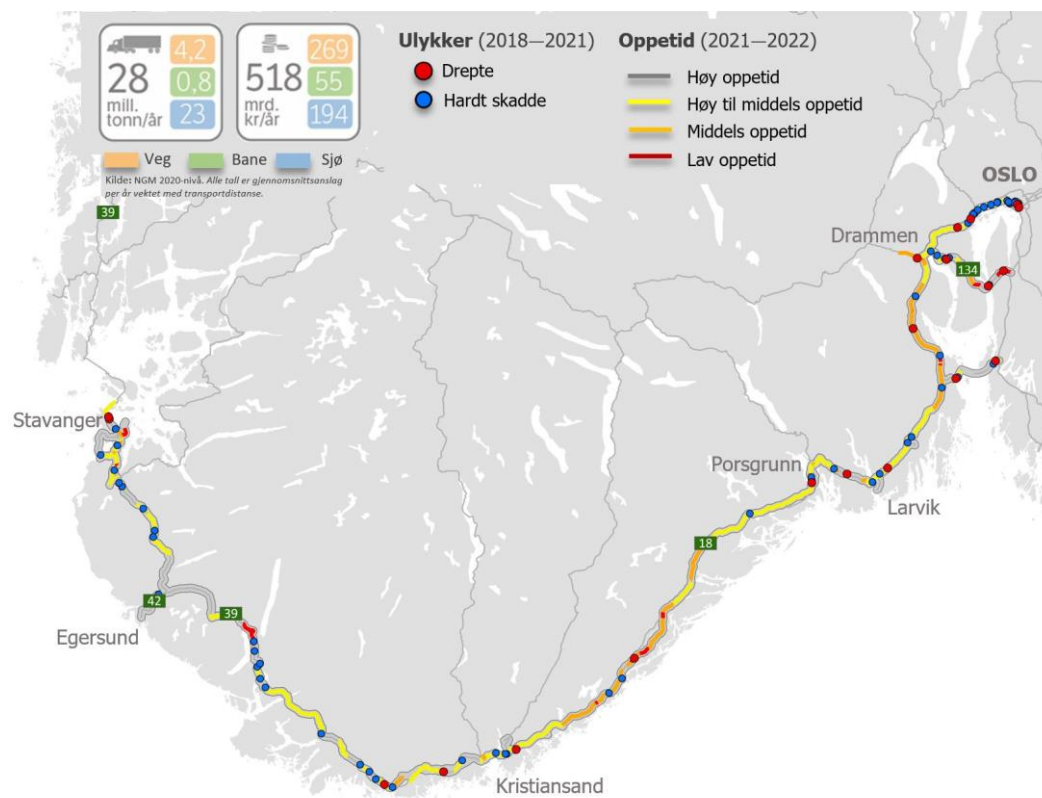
28 mill. tonn/år
4,2
0,8
23

518 mrd. kr/år
269
55
194

Veg
Bane
Sjø

Kilde: NGM 2020-nivå. Alle tall er gjennomsnittsanslag per år vektet med transportdistanse.

Ulykker (2018—2021)
Drepte
Hardt skadde

Oppetid (2021—2022)
Høy oppetid
Høy til middels oppetid
Middels oppetid
Lav oppetid

39
OSLO
Drammen
134
Stavanger
Porsgrunn
Larvik
18
42
39
Egersund
Kristiansand